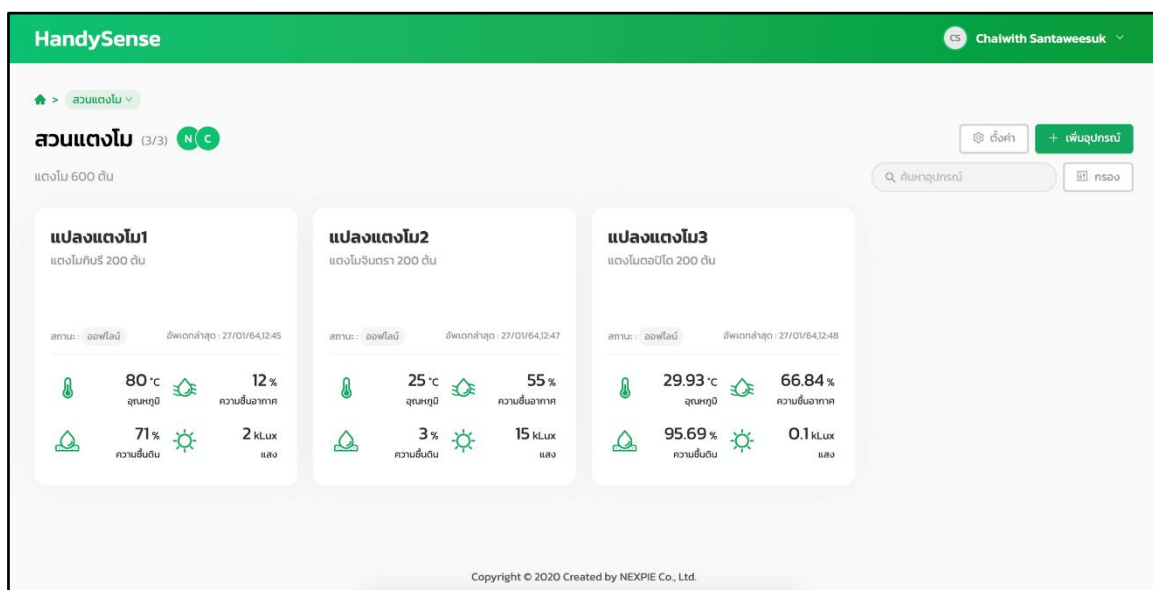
HandySense

CS Chaiwith Santaweesuk

> สวนแตงโม

สวนแตงโม (3/3) N C

แตงโม 600 ต้น

ตั้งค่า

+ เพิ่มอุปกรณ์

ค้นหาอุปกรณ์

กรอง

แปลงแตงโม1

แตงโมกินรี 200 ต้น

สถานะ : ออฟไลน์ อัพเดทล่าสุด : 27/01/64,12:45

80 °C อุณหภูมิ

12 % ความชื้นอากาศ

71 % ความชื้นดิน

2 kLux แสง

แปลงแตงโม2

แตงโมจินตรา 200 ต้น

สถานะ : ออฟไลน์ อัพเดทล่าสุด : 27/01/64,12:47

25 °C อุณหภูมิ

55 % ความชื้นอากาศ

3 % ความชื้นดิน

15 kLux แสง

แปลงแตงโม3

แตงโมตอปิโด 200 ต้น

สถานะ : ออฟไลน์ อัพเดทล่าสุด : 27/01/64,12:48

29.93 °C อุณหภูมิ

66.84 % ความชื้นอากาศ

95.69 % ความชื้นดิน

0.1 kLux แสง

Copyright © 2020 Created by NEXPIE Co., Ltd.